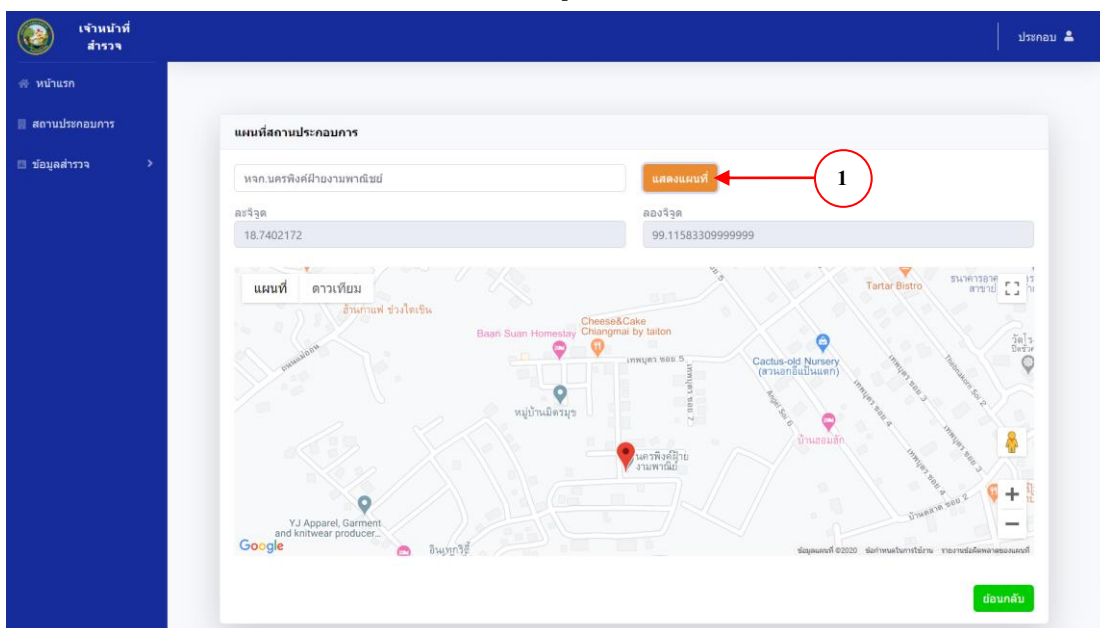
เจ้าหน้าที่ สำรวจ

ประกอบ

หน้าแรก

สถานประกอบการ

ข้อมูลสำรวจ

แผนที่สถานประกอบการ

หจก.นครพิงค์ฝ้ายงามพาณิชย์

แสดงแผนที่

1

ละจิจูด

18.7402172

ลองจิจูด

99.11583309999999

แผนที่ ดาวเทียม

ร้านกาแฟ ช่วงไดเซ็น

Baan Suan Homestay

Cheese&Cake Chiangmai by taiton

Tartar Bistro

ธนาคารอาคารสงเคราะห์ สาขาย่อย

Cactus-old Nursery (สวนกอบีแป้นแตก)

หมู่บ้านมิตรมุข

นครพิงค์ฝ้ายงามพาณิชย์

บ้านฮอมฮัก

YJ Apparel, Garment and knitwear producer...

อินนุทวิธี

Google

ข้อมูลแผนที่ ©2020 ข้อกำหนดในการใช้งาน รายงานข้อผิดพลาดของแผนที่

ย้อนกลับ